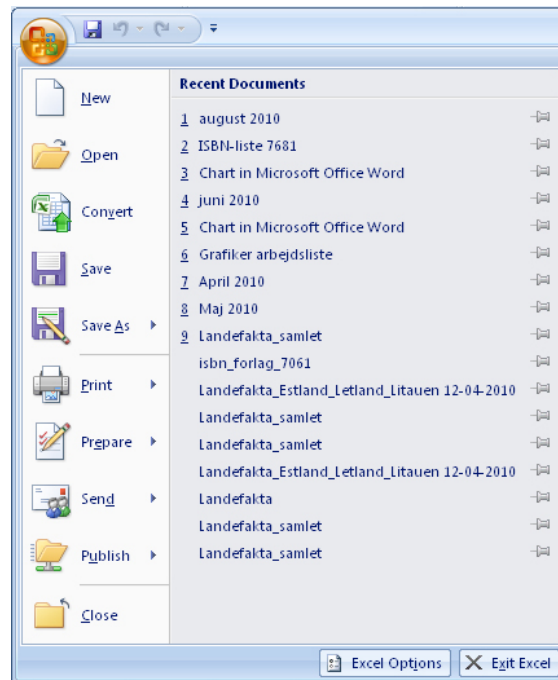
New
Open
Convert
Save
Save As
Print
Prepare
Send
Publish
Close

Recent Documents
1 august 2010
2 ISBN-liste 7681
3 Chart in Microsoft Office Word
4 juni 2010
5 Chart in Microsoft Office Word
6 Grafiker arbejdsliste
7 April 2010
8 Maj 2010
9 Landefakta_samlet
isbn_forlag_7061
Landefakta_Estland_Letland_Litauen 12-04-2010
Landefakta_samlet
Landefakta_samlet
Landefakta_Estland_Letland_Litauen 12-04-2010
Landefakta
Landefakta_samlet
Landefakta_samlet

Excel Options
Exit Excel